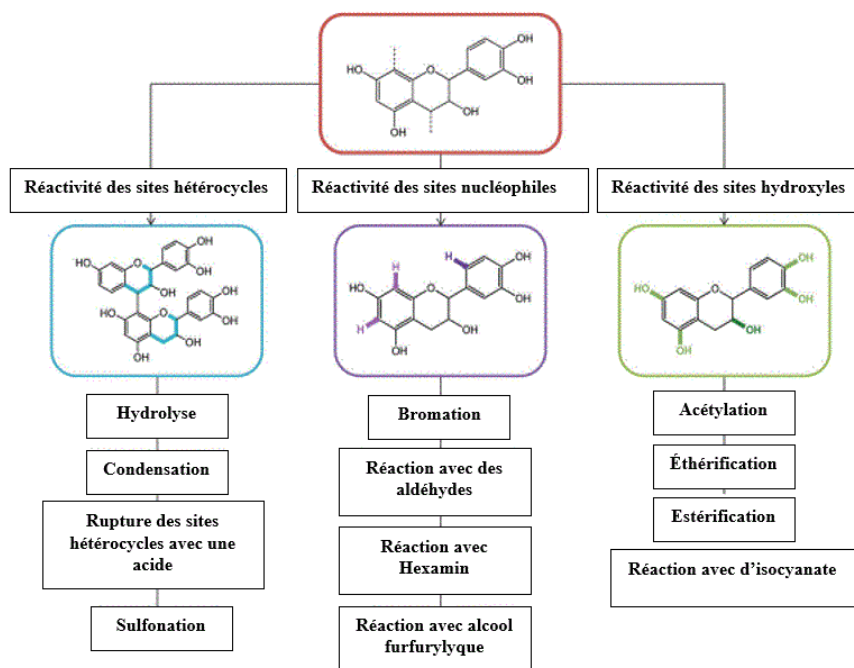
HO
OH
OH
O
OH
OH

Réactivité des sites hétérocycles

Réactivité des sites nucléophiles

Réactivité des sites hydroxyles

HO
OH
OH
OH
OH
OH
HO
OH
OH
OH

H
OH
HO
H
H
OH
OH
OH

HO
OH
OH
OH
OH

Hydrolyse

Condensation

Rupture des sites hétérocycles avec une acide

Sulfonation

Bromation

Réaction avec des aldéhydes

Réaction avec Hexamin

Réaction avec alcool furfurylyque

Acétylation

Éthérification

Estérification

Réaction avec d'isocyanate